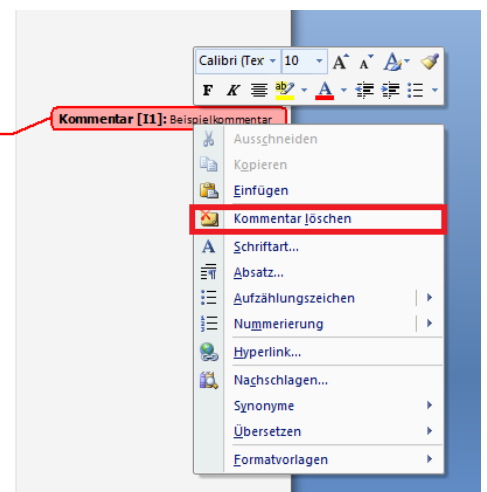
Calibri (Tex 10 A A A
F K ab A

Kommentar [I1]: Beispielkommentar

Ausschneiden
Kopieren
Einfügen
Kommentar löschen
Schriftart...
Absatz...
Aufzählungszeichen
Nummerierung
Hyperlink...
Nachschlagen...
Synonyme
Übersetzen
Formatvorlagen